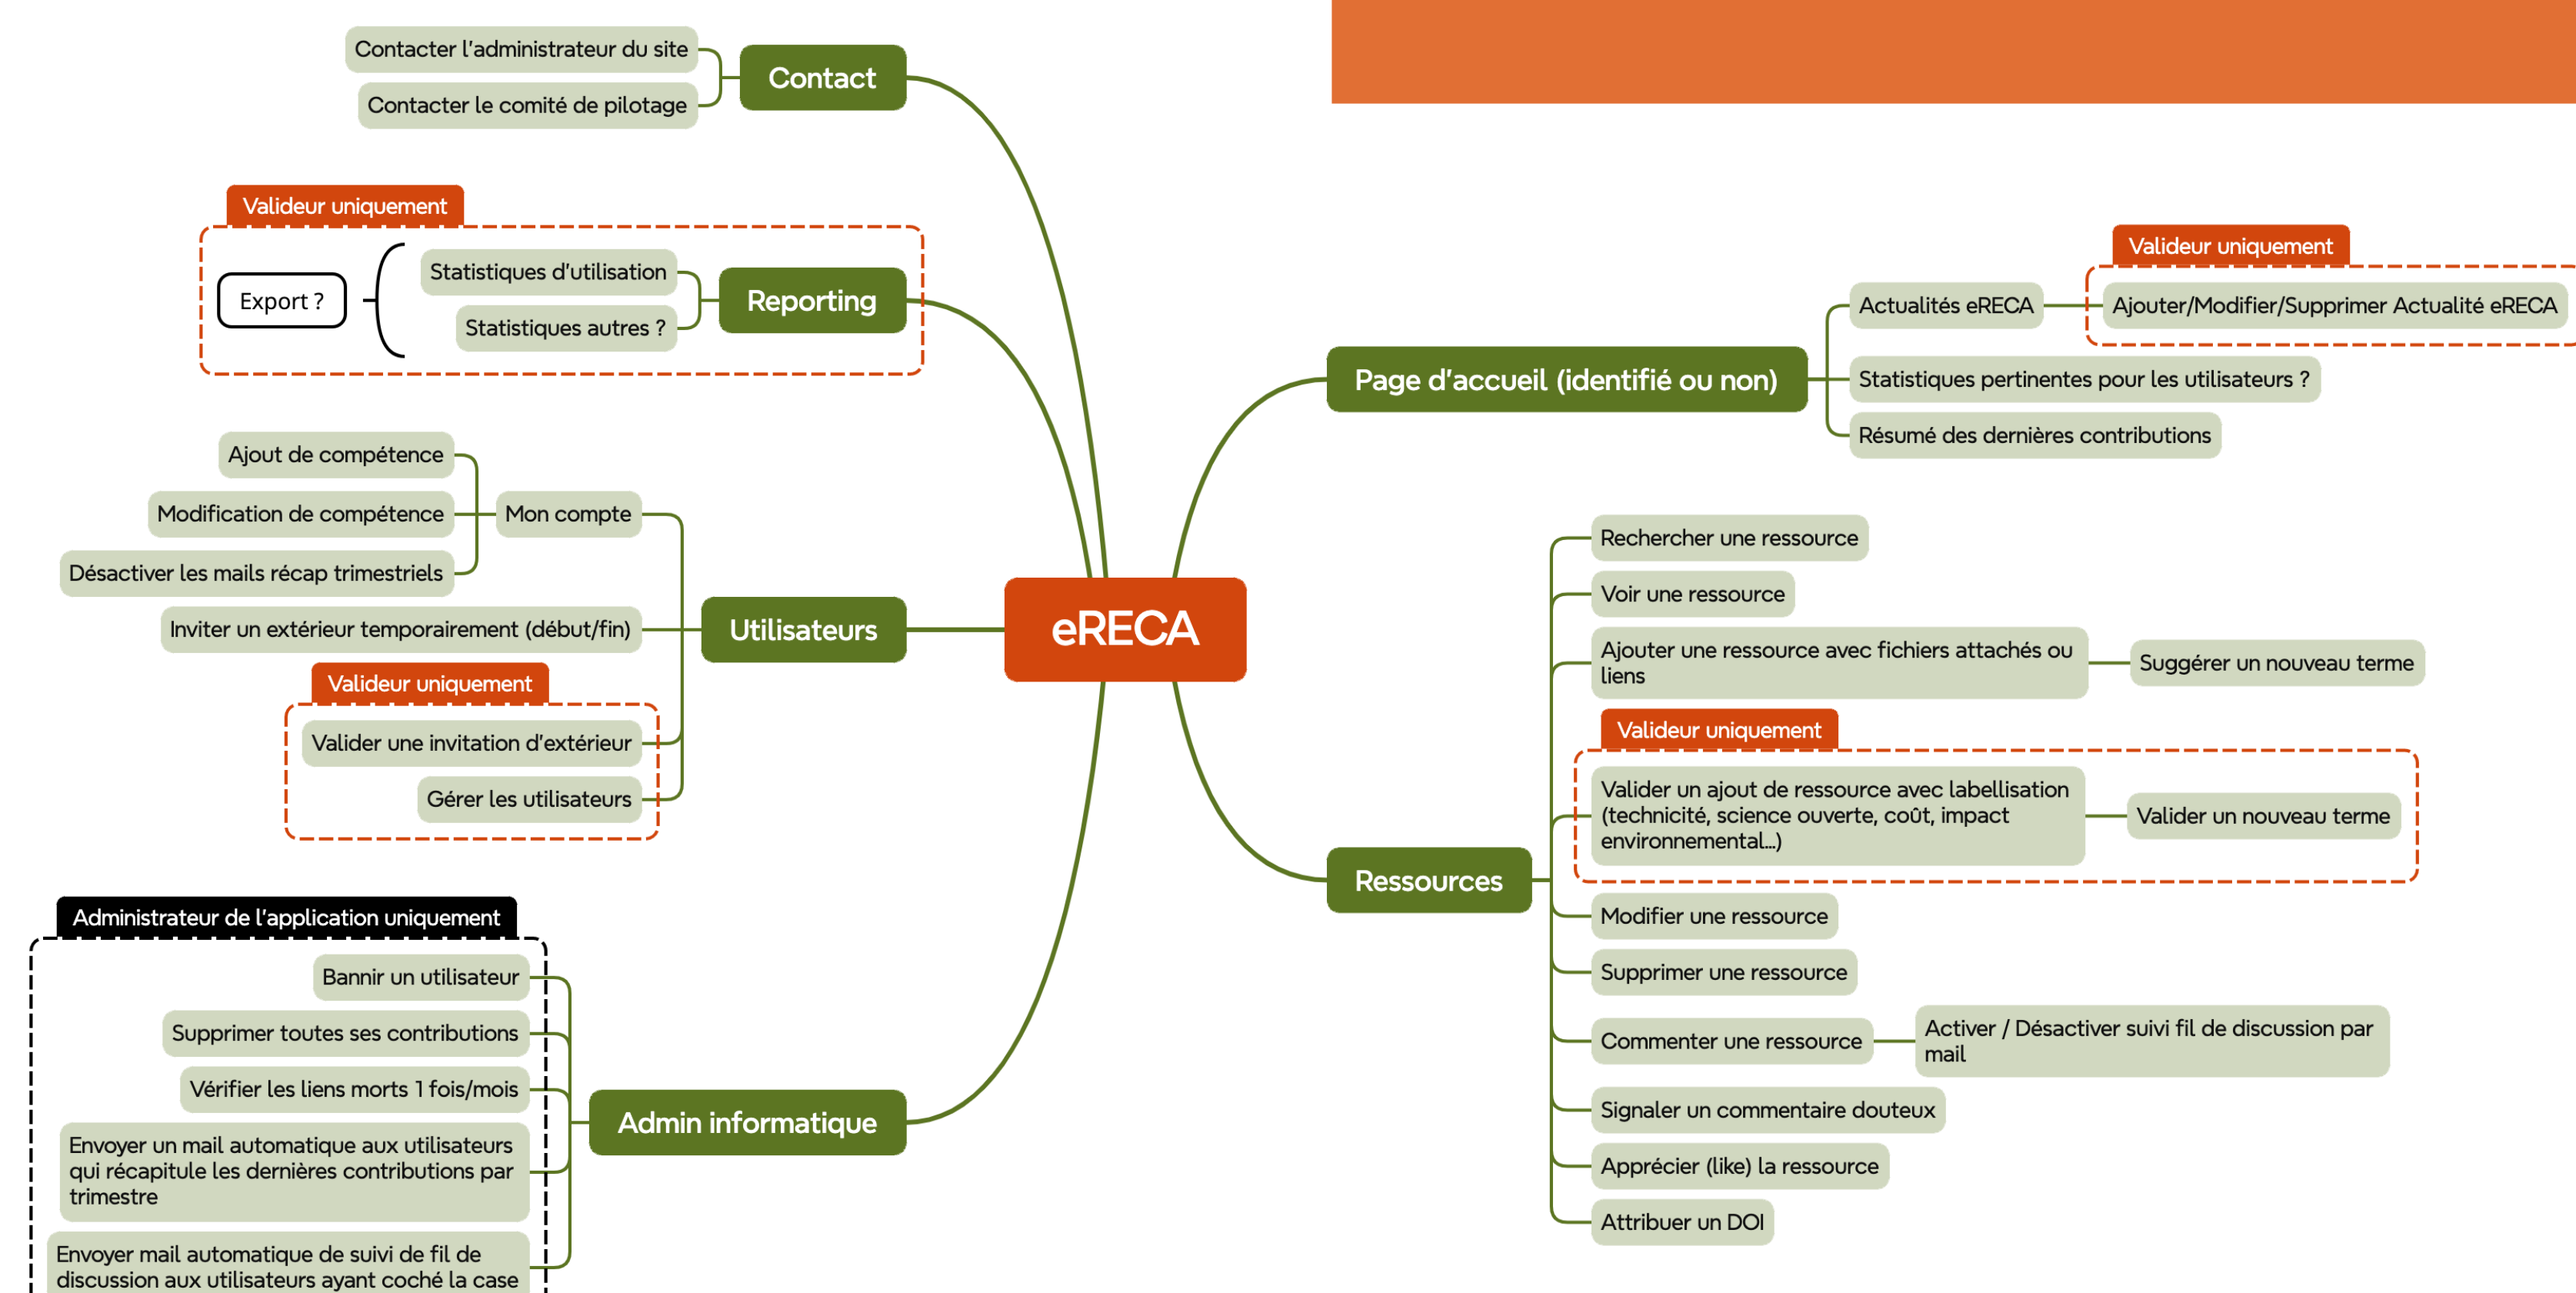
eRECA

Contact
Contacter l'administrateur du site
Contacter le comité de pilotage

Reporting
Valideur uniquement
Statistiques d'utilisation
Statistiques autres ?
Export ?

Utilisateurs
Mon compte
Ajout de compétence
Modification de compétence
Désactiver les mails récap trimestriels
Inviter un extérieur temporairement (début/fin)
Valideur uniquement
Valider une invitation d'extérieur
Gérer les utilisateurs

Admin informatique
Administrateur de l'application uniquement
Bannir un utilisateur
Supprimer toutes ses contributions
Vérifier les liens morts 1 fois/mois
Envoyer un mail automatique aux utilisateurs qui récapitule les dernières contributions par trimestre
Envoyer mail automatique de suivi de fil de discussion aux utilisateurs ayant coché la case

Page d'accueil (identifié ou non)
Actualités eRECA
Valideur uniquement
Ajouter/Modifier/Supprimer Actualité eRECA
Statistiques pertinentes pour les utilisateurs ?
Résumé des dernières contributions

Ressources
Rechercher une ressource
Voir une ressource
Ajouter une ressource avec fichiers attachés ou liens
Suggérer un nouveau terme
Valideur uniquement
Valider un ajout de ressource avec labellisation (technicité, science ouverte, coût, impact environnemental…)
Valider un nouveau terme
Modifier une ressource
Supprimer une ressource
Commenter une ressource
Activer / Désactiver suivi fil de discussion par mail
Signaler un commentaire douteux
Apprécier (like) la ressource
Attribuer un DOI